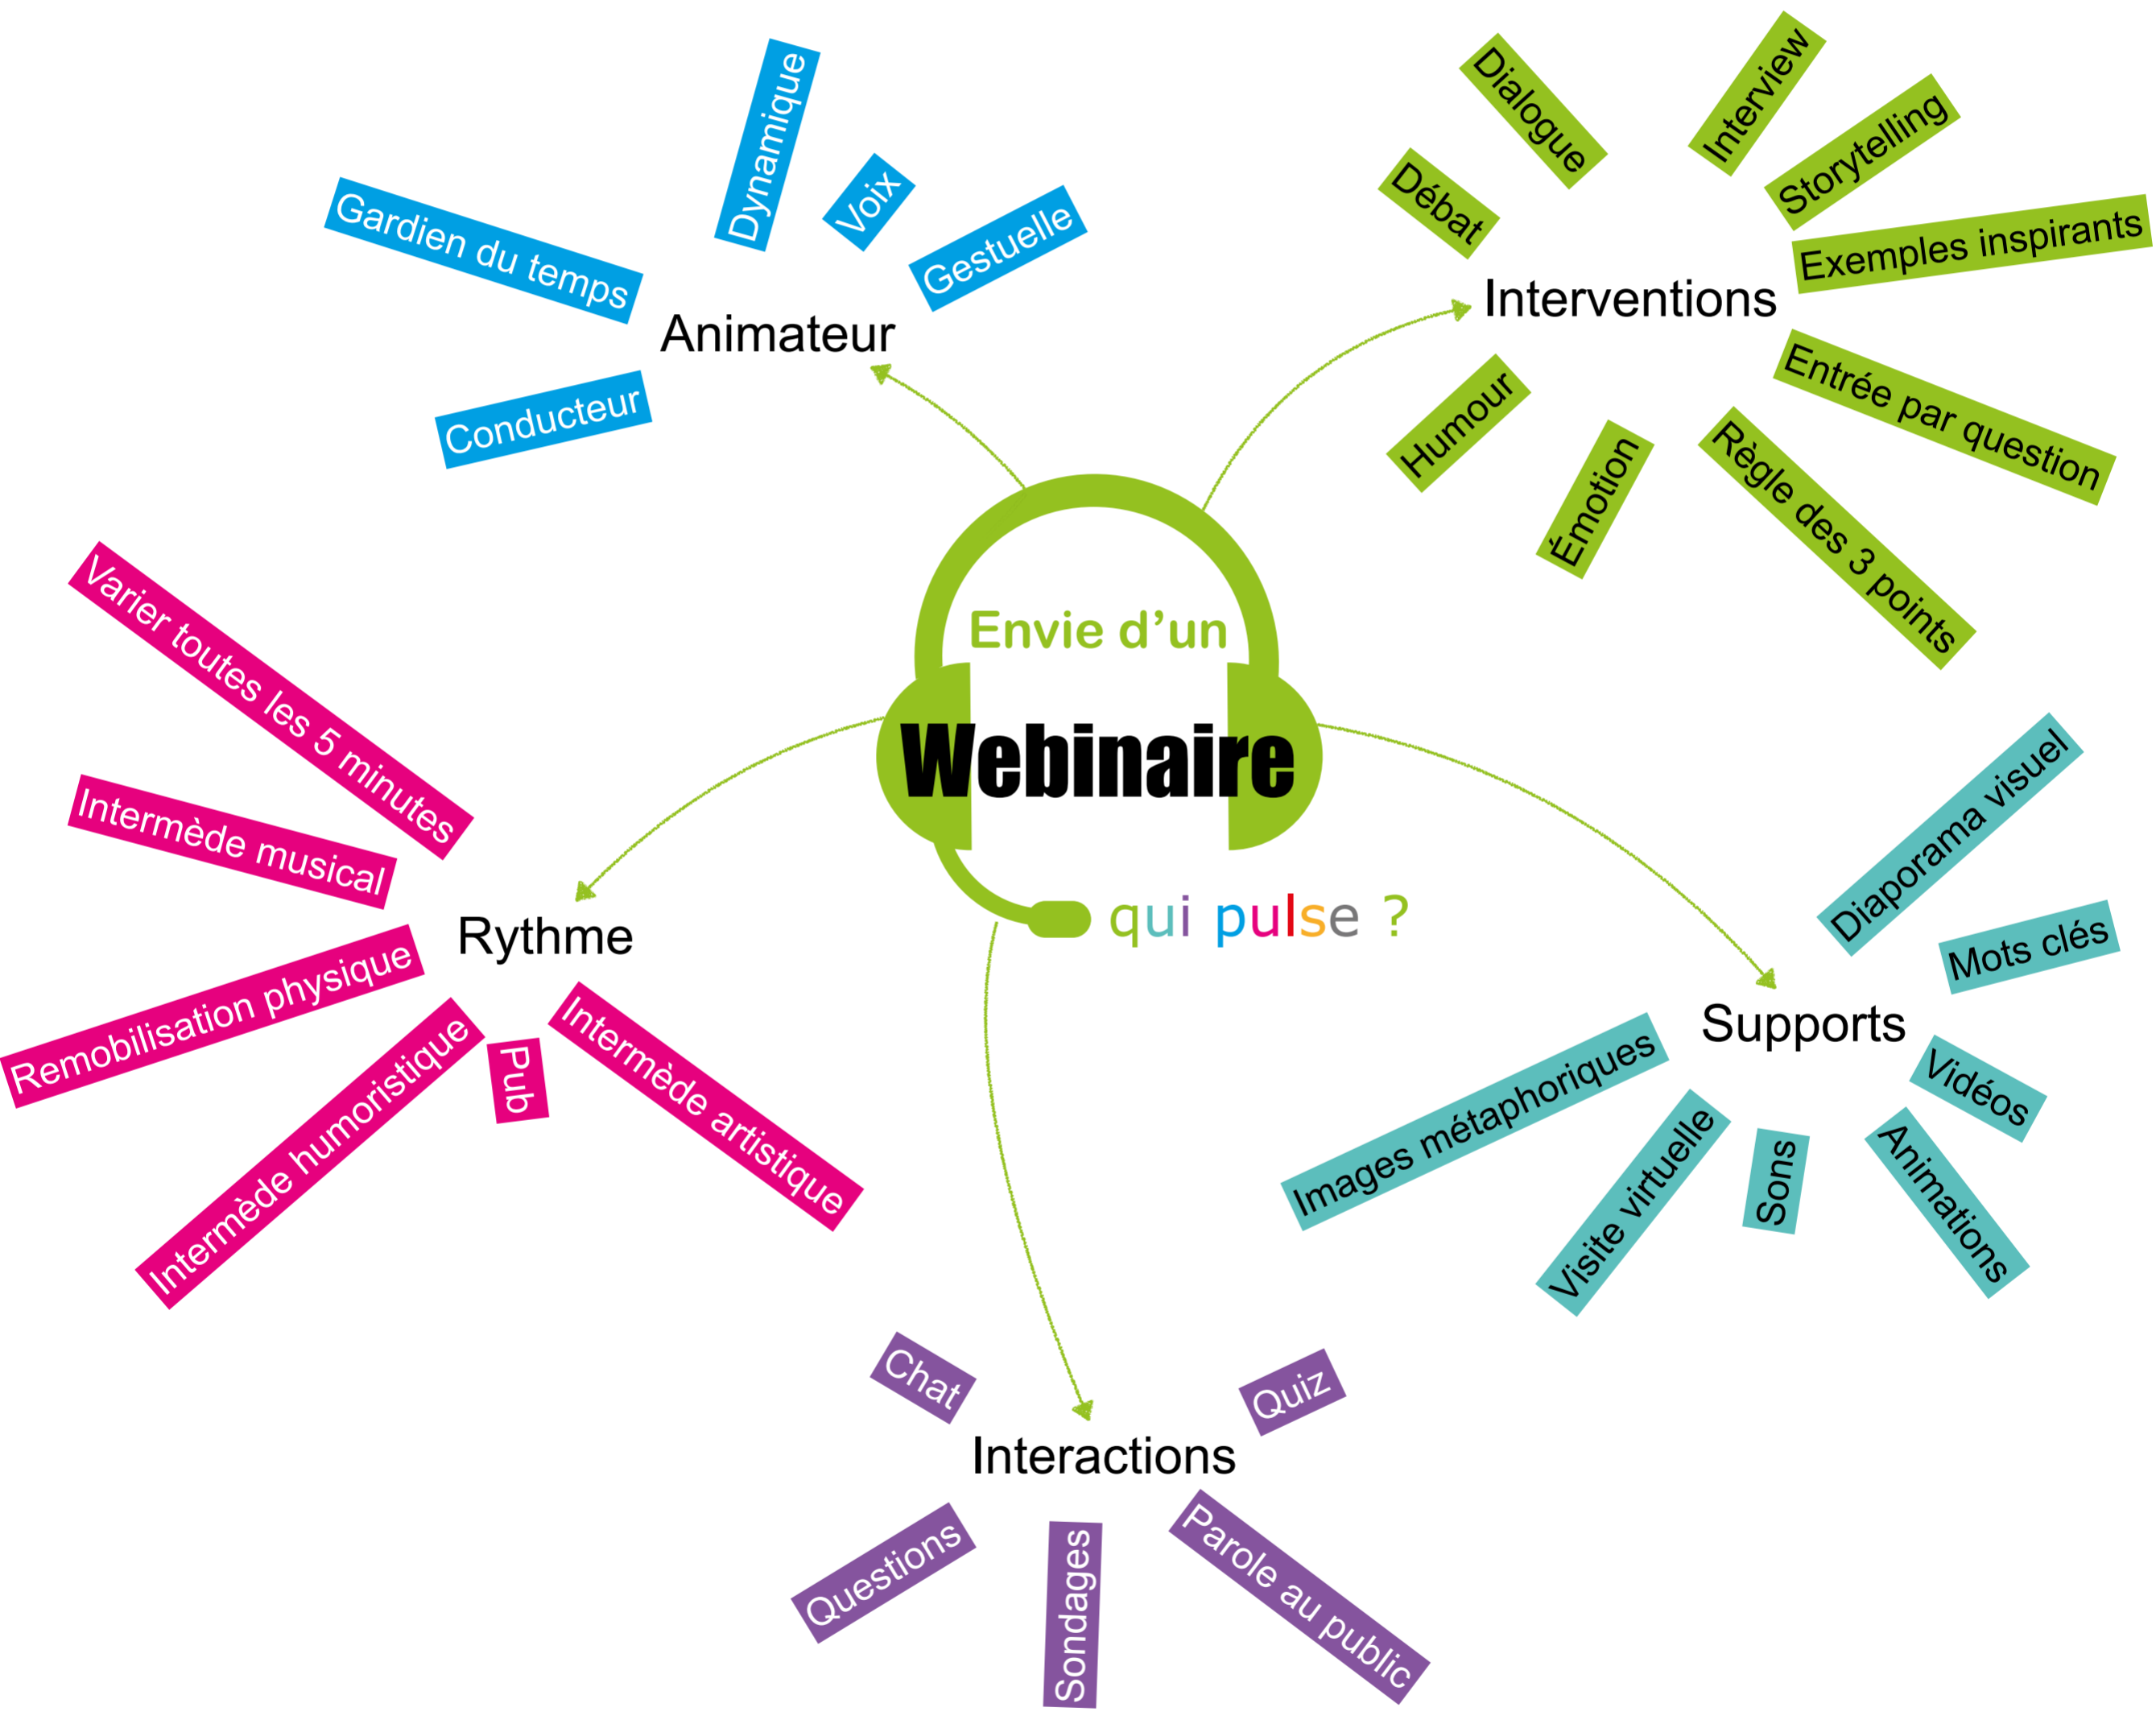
Envie d'un
Webinaire
qui pulse ?

Animateur
Gardien du temps
Dynamique
Voix
Gestuelle
Conducteur

Interventions
Dialogue
Interview
Storytelling
Débat
Exemples inspirants
Entrée par question
Humour
Émotion
Règle des 3 points

Rythme
Varier toutes les 5 minutes
Intermède musical
Remobilisation physique
Intermède humoristique
Pub
Intermède artistique

Supports
Diaporama visuel
Mots clés
Vidéos
Images métaphoriques
Visite virtuelle
Sons
Animations

Interactions
Chat
Quiz
Questions
Sondages
Parole au public